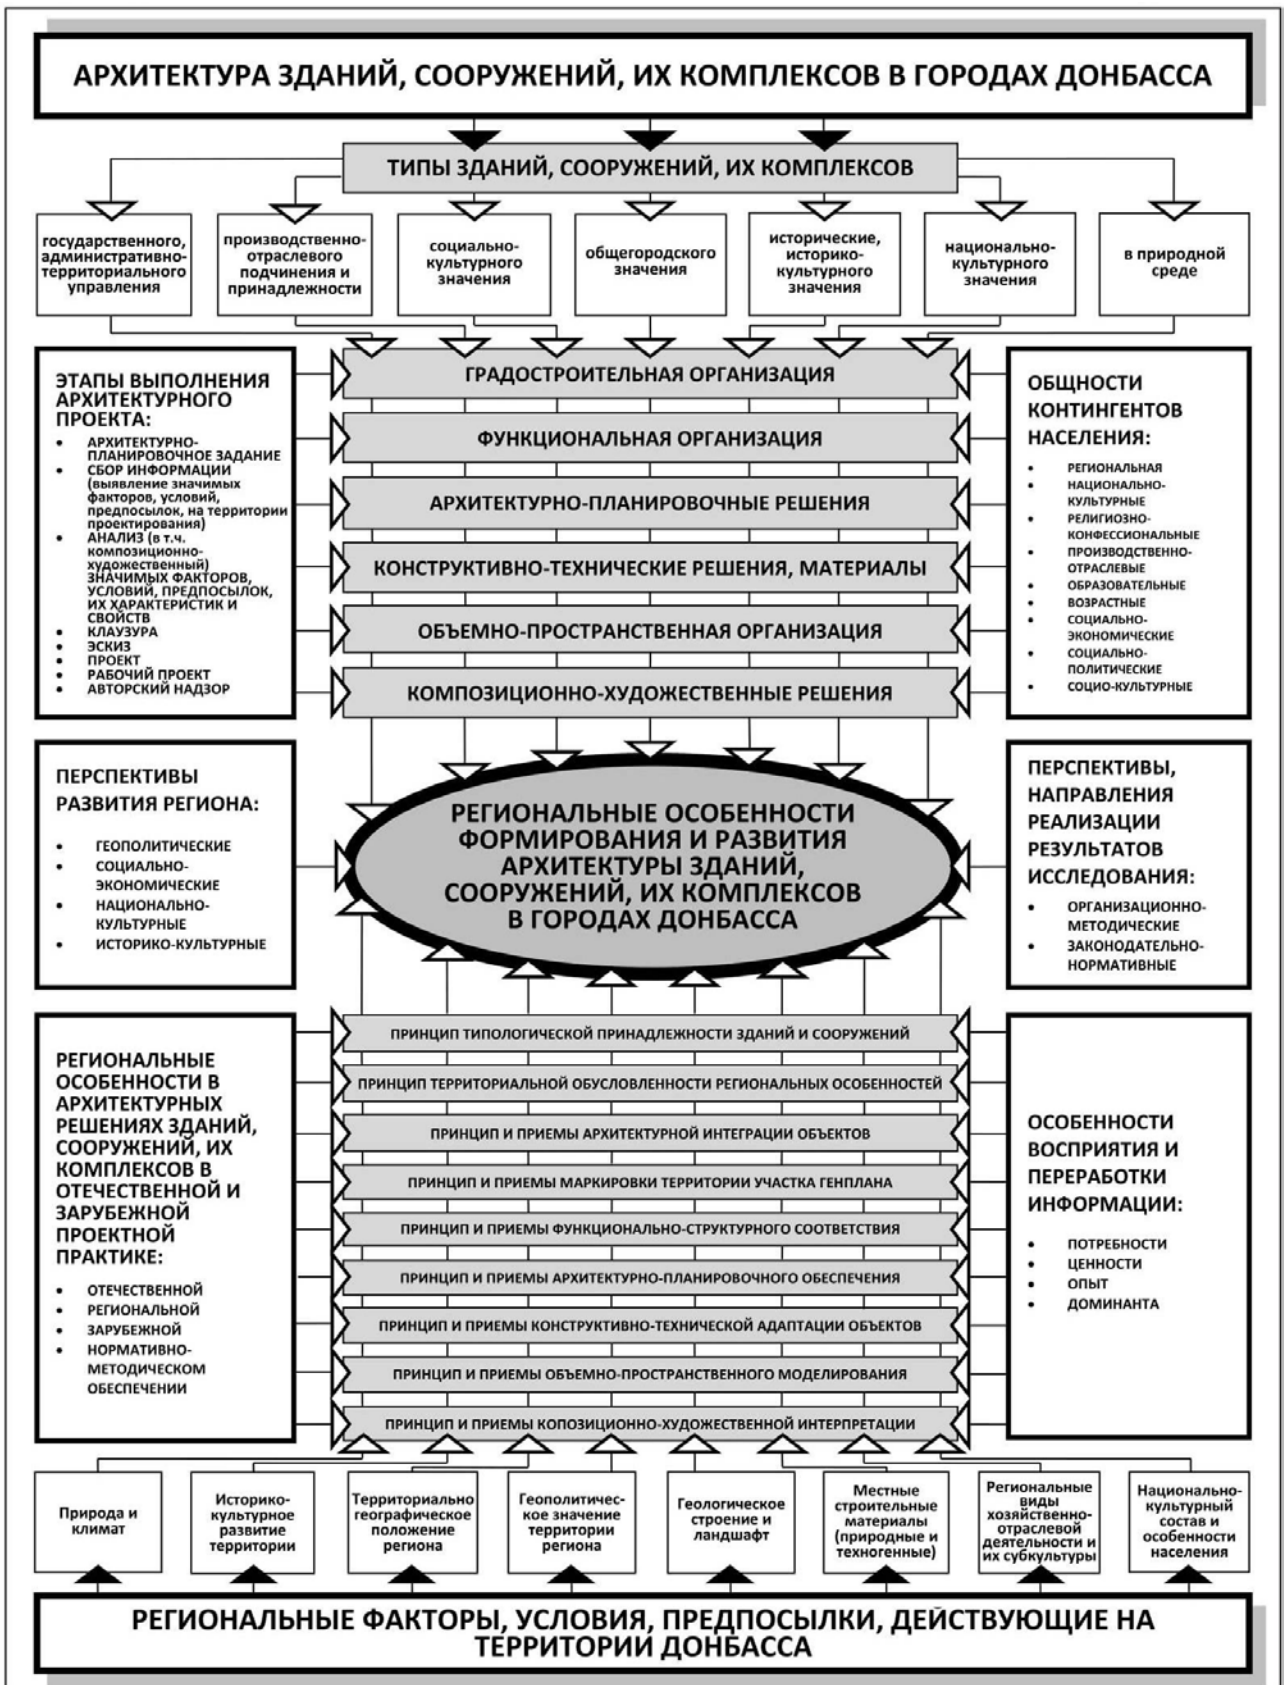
АРХИТЕКТУРА ЗДАНИЙ, СООРУЖЕНИЙ, ИХ КОМПЛЕКСОВ В ГОРОДАХ ДОНБАССА

ТИПЫ ЗДАНИЙ, СООРУЖЕНИЙ, ИХ КОМПЛЕКСОВ

государственного, административно-территориального управления

производственно-отраслевого подчинения и принадлежности

социально-культурного значения

общегородского значения

исторические, историко-культурного значения

национально-культурного значения

в природной среде

ЭТАПЫ ВЫПОЛНЕНИЯ АРХИТЕКТУРНОГО ПРОЕКТА:
- АРХИТЕКТУРНО-ПЛАНИРОВОЧНОЕ ЗАДАНИЕ
- СБОР ИНФОРМАЦИИ (выявление значимых факторов, условий, предпосылок, на территории проектирования)
- АНАЛИЗ (в т.ч. композиционно-художественный) ЗНАЧИМЫХ ФАКТОРОВ, УСЛОВИЙ, ПРЕДПОСЫЛОК, ИХ ХАРАКТЕРИСТИК И СВОЙСТВ
- КЛАУЗУРА
- ЭСКИЗ
- ПРОЕКТ
- РАБОЧИЙ ПРОЕКТ
- АВТОРСКИЙ НАДЗОР

ГРАДОСТРОИТЕЛЬНАЯ ОРГАНИЗАЦИЯ

ФУНКЦИОНАЛЬНАЯ ОРГАНИЗАЦИЯ

АРХИТЕКТУРНО-ПЛАНИРОВОЧНЫЕ РЕШЕНИЯ

КОНСТРУКТИВНО-ТЕХНИЧЕСКИЕ РЕШЕНИЯ, МАТЕРИАЛЫ

ОБЪЕМНО-ПРОСТРАНСТВЕННАЯ ОРГАНИЗАЦИЯ

КОМПОЗИЦИОННО-ХУДОЖЕСТВЕННЫЕ РЕШЕНИЯ

ОБЩНОСТИ КОНТИНГЕНТОВ НАСЕЛЕНИЯ:
- РЕГИОНАЛЬНАЯ
- НАЦИОНАЛЬНО-КУЛЬТУРНЫЕ
- РЕЛИГИОЗНО-КОНФЕССИОНАЛЬНЫЕ
- ПРОИЗВОДСТВЕННО-ОТРАСЛЕВЫЕ
- ОБРАЗОВАТЕЛЬНЫЕ
- ВОЗРАСТНЫЕ
- СОЦИАЛЬНО-ЭКОНОМИЧЕСКИЕ
- СОЦИАЛЬНО-ПОЛИТИЧЕСКИЕ
- СОЦИО-КУЛЬТУРНЫЕ

ПЕРСПЕКТИВЫ РАЗВИТИЯ РЕГИОНА:
- ГЕОПОЛИТИЧЕСКИЕ
- СОЦИАЛЬНО-ЭКОНОМИЧЕСКИЕ
- НАЦИОНАЛЬНО-КУЛЬТУРНЫЕ
- ИСТОРИКО-КУЛЬТУРНЫЕ

РЕГИОНАЛЬНЫЕ ОСОБЕННОСТИ ФОРМИРОВАНИЯ И РАЗВИТИЯ АРХИТЕКТУРЫ ЗДАНИЙ, СООРУЖЕНИЙ, ИХ КОМПЛЕКСОВ В ГОРОДАХ ДОНБАССА

ПЕРСПЕКТИВЫ, НАПРАВЛЕНИЯ РЕАЛИЗАЦИИ РЕЗУЛЬТАТОВ ИССЛЕДОВАНИЯ:
- ОРГАНИЗАЦИОННО-МЕТОДИЧЕСКИЕ
- ЗАКОНОДАТЕЛЬНО-НОРМАТИВНЫЕ

РЕГИОНАЛЬНЫЕ ОСОБЕННОСТИ В АРХИТЕКТУРНЫХ РЕШЕНИЯХ ЗДАНИЙ, СООРУЖЕНИЙ, ИХ КОМПЛЕКСОВ В ОТЕЧЕСТВЕННОЙ И ЗАРУБЕЖНОЙ ПРОЕКТНОЙ ПРАКТИКЕ:
- ОТЕЧЕСТВЕННОЙ
- РЕГИОНАЛЬНОЙ
- ЗАРУБЕЖНОЙ
- НОРМАТИВНО-МЕТОДИЧЕСКОМ ОБЕСПЕЧЕНИИ

ПРИНЦИП ТИПОЛОГИЧЕСКОЙ ПРИНАДЛЕЖНОСТИ ЗДАНИЙ И СООРУЖЕНИЙ

ПРИНЦИП ТЕРРИТОРИАЛЬНОЙ ОБУСЛОВЛЕННОСТИ РЕГИОНАЛЬНЫХ ОСОБЕННОСТЕЙ

ПРИНЦИП И ПРИЕМЫ АРХИТЕКТУРНОЙ ИНТЕГРАЦИИ ОБЪЕКТОВ

ПРИНЦИП И ПРИЕМЫ МАРКИРОВКИ ТЕРРИТОРИИ УЧАСТКА ГЕНПЛАНА

ПРИНЦИП И ПРИЕМЫ ФУНКЦИОНАЛЬНО-СТРУКТУРНОГО СООТВЕТСТВИЯ

ПРИНЦИП И ПРИЕМЫ АРХИТЕКТУРНО-ПЛАНИРОВОЧНОГО ОБЕСПЕЧЕНИЯ

ПРИНЦИП И ПРИЕМЫ КОНСТРУКТИВНО-ТЕХНИЧЕСКОЙ АДАПТАЦИИ ОБЪЕКТОВ

ПРИНЦИП И ПРИЕМЫ ОБЪЕМНО-ПРОСТРАНСТВЕННОГО МОДЕЛИРОВАНИЯ

ПРИНЦИП И ПРИЕМЫ КОПОЗИЦИОННО-ХУДОЖЕСТВЕННОЙ ИНТЕРПРЕТАЦИИ

ОСОБЕННОСТИ ВОСПРИЯТИЯ И ПЕРЕРАБОТКИ ИНФОРМАЦИИ:
- ПОТРЕБНОСТИ
- ЦЕННОСТИ
- ОПЫТ
- ДОМИНАНТА

Природа и климат

Историко-культурное развитие территории

Территориально географическое положение региона

Геополитическое значение территории региона

Геологическое строение и ландшафт

Местные строительные материалы (природные и техногенные)

Региональные виды хозяйственно-отраслевой деятельности и их субкультуры

Национально-культурный состав и особенности населения

РЕГИОНАЛЬНЫЕ ФАКТОРЫ, УСЛОВИЯ, ПРЕДПОСЫЛКИ, ДЕЙСТВУЮЩИЕ НА ТЕРРИТОРИИ ДОНБАССА